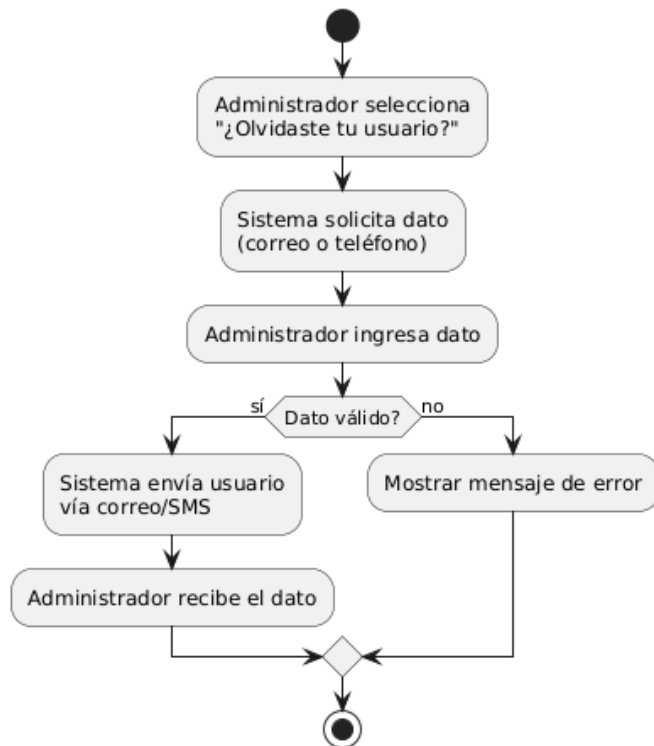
Administrador selecciona "¿Olvidaste tu usuario?"

Sistema solicita dato (correo o teléfono)

Administrador ingresa dato

sí

Dato válido?

no

Sistema envía usuario vía correo/SMS

Mostrar mensaje de error

Administrador recibe el dato